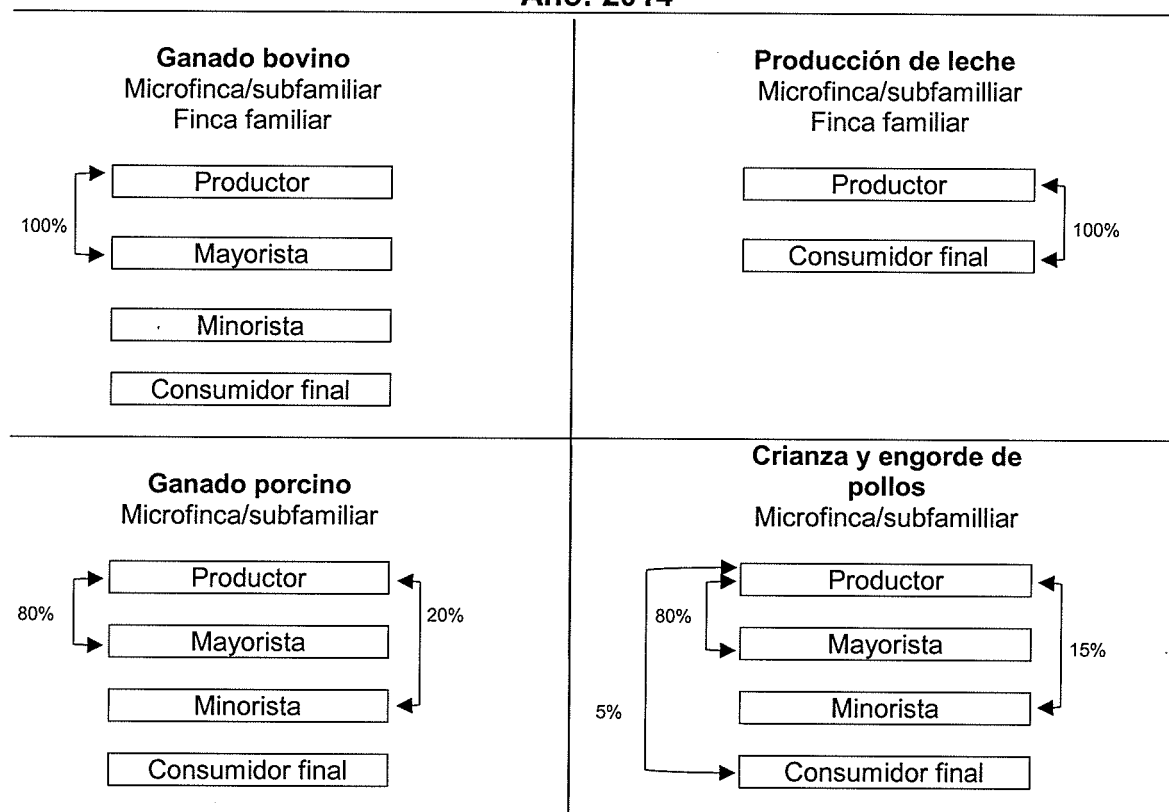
Año: 2014

Ganado bovino
Microfinca/subfamiliar
Finca familiar

100%

Productor

Mayorista

Minorista

Consumidor final

Producción de leche
Microfinca/subfamilliar
Finca familiar

Productor

Consumidor final

100%

Ganado porcino
Microfinca/subfamiliar

80%

Productor

Mayorista

Minorista

Consumidor final

20%

Crianza y engorde de pollos
Microfinca/subfamilliar

80%

5%

Productor

Mayorista

Minorista

Consumidor final

15%